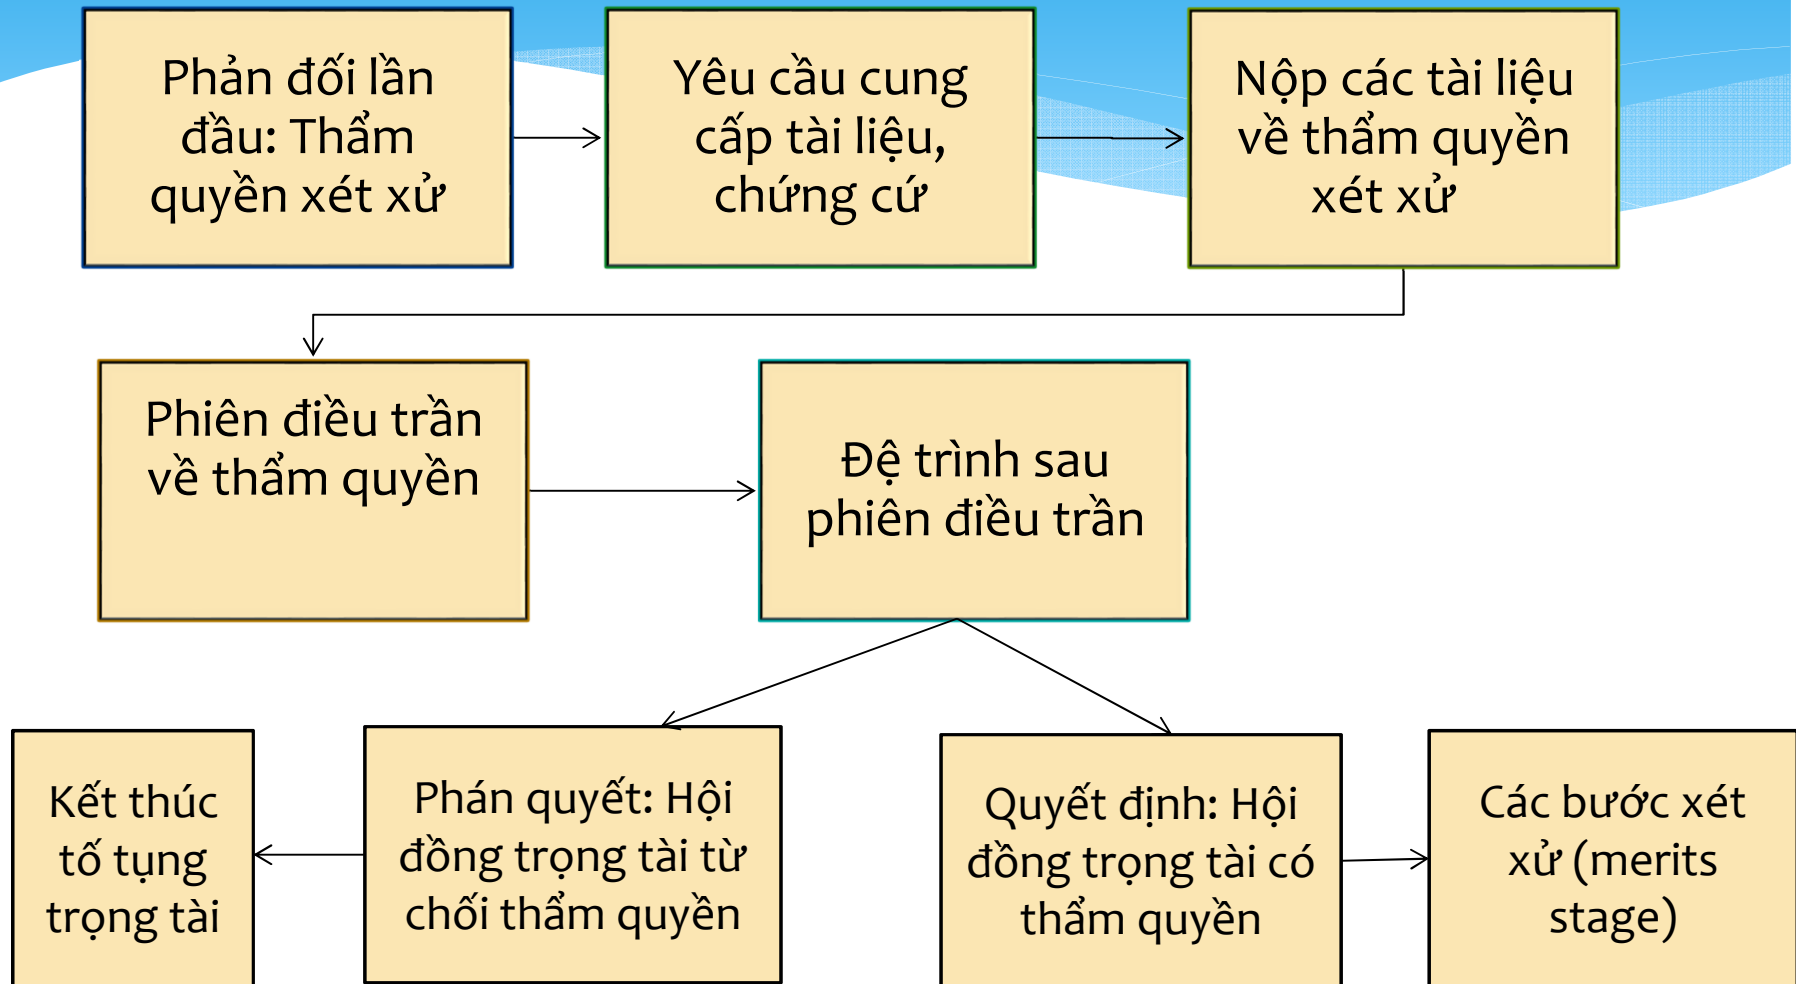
Phản đối lần đầu: Thẩm quyền xét xử

Yêu cầu cung cấp tài liệu, chứng cứ

Nộp các tài liệu về thẩm quyền xét xử

Phiên điều trần về thẩm quyền

Đệ trình sau phiên điều trần

Kết thúc tố tụng trọng tài

Phán quyết: Hội đồng trọng tài từ chối thẩm quyền

Quyết định: Hội đồng trọng tài có thẩm quyền

Các bước xét xử (merits stage)